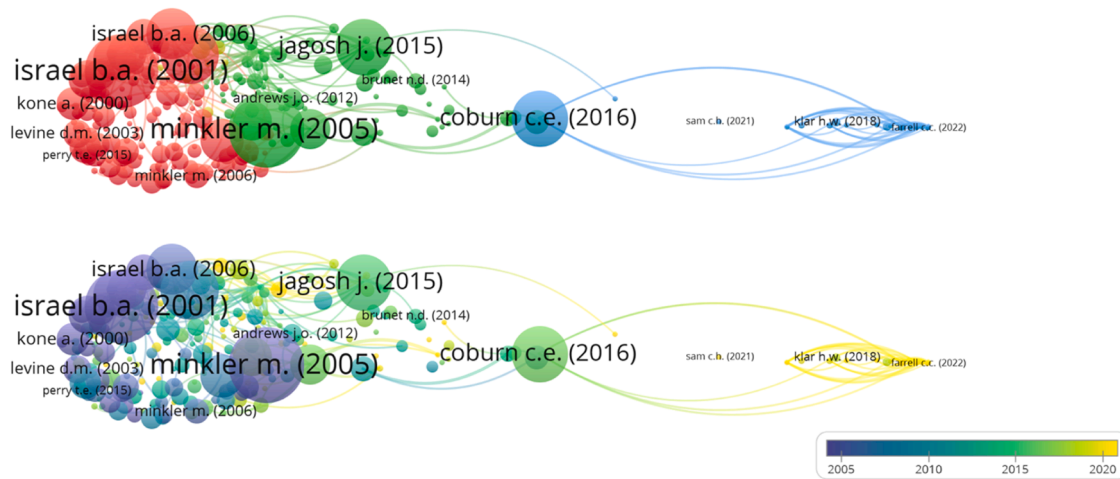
israel b.a. (2006)
jagosh j. (2015)
israel b.a. (2001)
brunet n.d. (2014)
kone a. (2000)
andrews j.o. (2012)
levine d.m. (2003)
minkler m. (2005)
coburn c.e. (2016)
sam c.h. (2021)
klar h.w. (2018)
farrell c.c. (2022)
perry t.e. (2015)
minkler m. (2006)

israel b.a. (2006)
jagosh j. (2015)
israel b.a. (2001)
brunet n.d. (2014)
kone a. (2000)
andrews j.o. (2012)
levine d.m. (2003)
minkler m. (2005)
coburn c.e. (2016)
sam c.h. (2021)
klar h.w. (2018)
farrell c.c. (2022)
perry t.e. (2015)
minkler m. (2006)

2005
2010
2015
2020